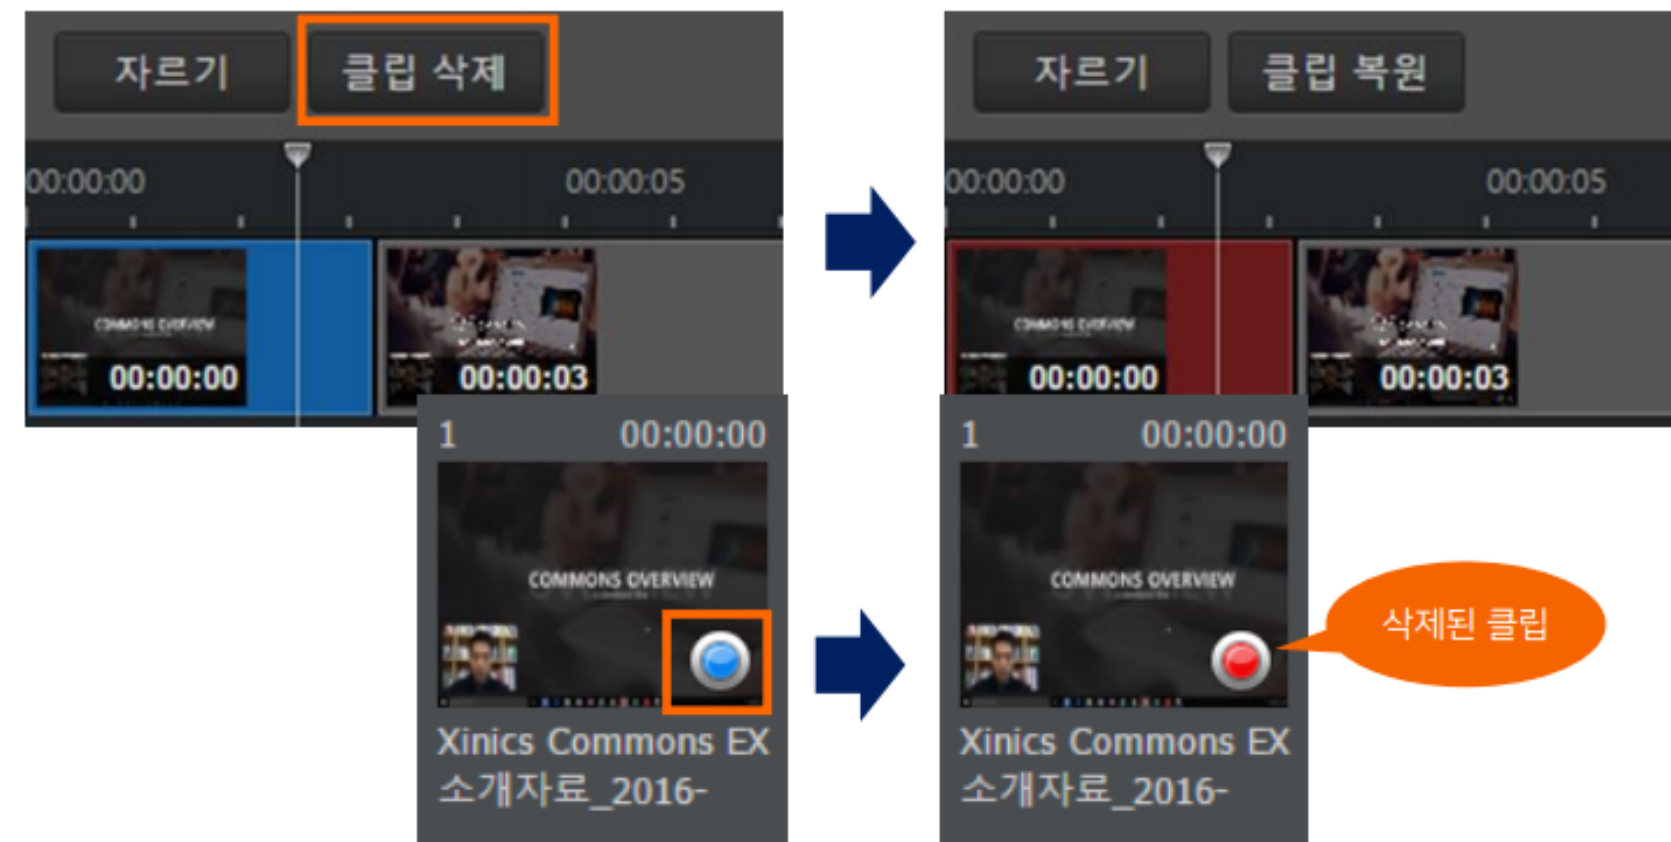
자르기 클립 삭제

00:00:00 00:00:05

COMMONS OVERVIEW 00:00:00

00:00:03

1 00:00:00

COMMONS OVERVIEW

Xinics Commons EX 소개자료_2016-

자르기 클립 복원

00:00:00 00:00:05

COMMONS OVERVIEW 00:00:00

00:00:03

1 00:00:00

COMMONS OVERVIEW

삭제된 클립

Xinics Commons EX 소개자료_2016-